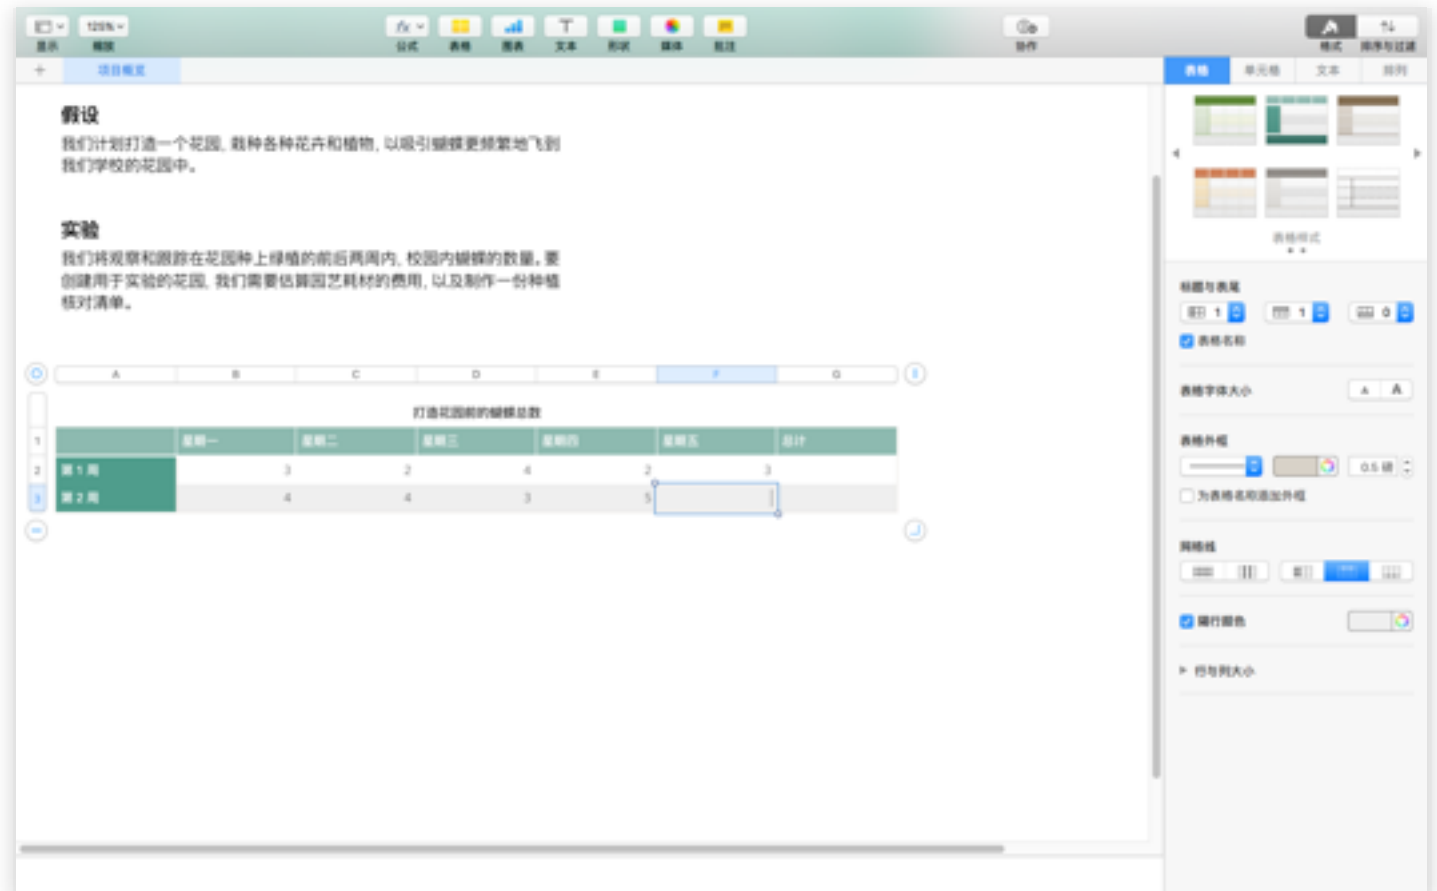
显示 125% 缩放 公式 表格 图表 文本 形状 媒体 批注 协作 格式 排序与过滤

项目概览

表格 单元格 文本 排列

假设

我们计划打造一个花园，栽种各种花卉和植物，以吸引蝴蝶更频繁地飞到我们学校的花园中。

实验

我们将观察和跟踪在花园种上绿植的前后两周内，校园内蝴蝶的数量。要创建用于实验的花园，我们需要估算园艺耗材的费用，以及制作一份种植核对清单。

| A | B | C | D | E | F | G |
|---|---|---|---|---|---|---|

打造花园前的蝴蝶总数

| | 星期一 | 星期二 | 星期三 | 星期四 | 星期五 | 总计 |
|---|---|---|---|---|---|---|
| 第 1 周 | 3 | 2 | 4 | 2 | 3 | |
| 第 2 周 | 4 | 4 | 3 | 5 | | |

表格样式

标题与表尾
1 1 0
表格名称

表格字体大小
A A

表格外框
0.5 磅
为表格名称添加外框

网格线

隔行颜色

行与列大小